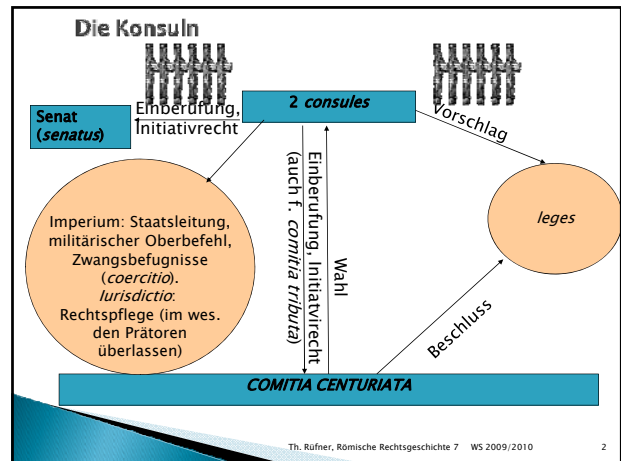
Die Konsuln

Senat (*senatus*)

Einberufung, Initiativrecht

2 *consules*

Vorschlag

*leges*

Imperium: Staatsleitung, militärischer Oberbefehl, Zwangsbefugnisse (*coercitio*). *Iurisdictio*: Rechtspflege (im wes. den Prätoren überlassen)

Einberufung, Initiativrecht (auch f. *comitia tributa*)

Wahl

Beschluss

*COMITIA CENTURIATA*

Th. Rüfner, Römische Rechtsgeschichte 7 WS 2009/2010 2